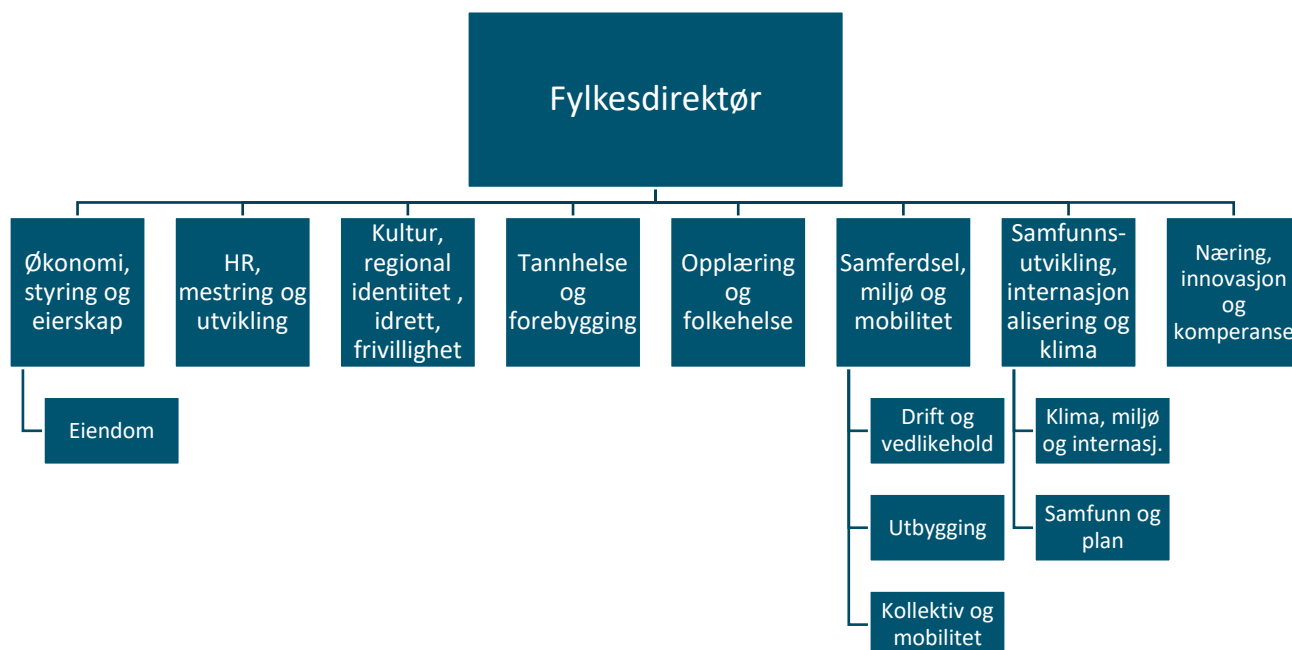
Fylkesdirektør

Økonomi, styring og eierskap

Eiendom

HR, mestring og utvikling

Kultur, regional identiitet , idrett, frivillighet

Tannhelse og forebygging

Opplæring og folkehelse

Samferdsel, miljø og mobilitet

Drift og vedlikehold

Utbygging

Kollektiv og mobilitet

Samfunns-utvikling, internasjon alisering og klima

Klima, miljø og internasj.

Samfunn og plan

Næring, innovasjon og komperanse